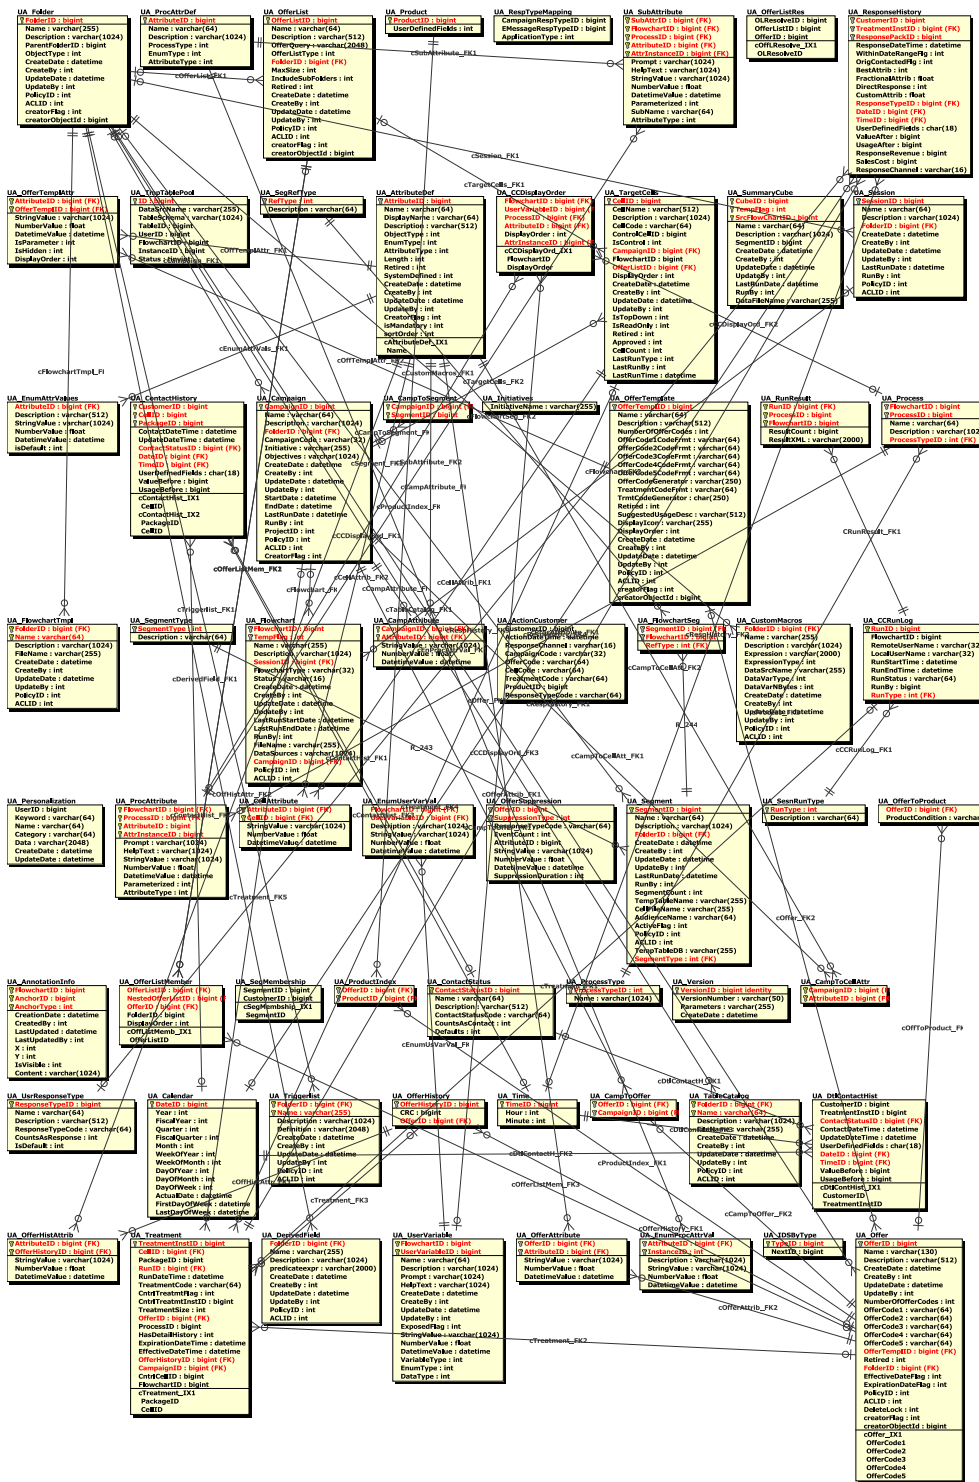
UA_Folder
FolderID : bigint
Name : varchar(255)
Description : varchar(1024)
ParentFolderID : bigint
ObjectType : int
CreateDate : datetime
CreateBy : int
UpdateDate : datetime
UpdateBy : int
PolicyID : int
ACLID : int
creatorFlag : int
creatorObjectId : bigint

UA_ProcAttrDef
AttributeID : bigint
Name : varchar(64)
Description : varchar(1024)
ProcessType : int
EnumType : int
AttributeType : int

UA_OfferList
OfferListID : bigint
Name : varchar(64)
Description : varchar(512)
OfferQuery : varchar(2048)
OfferListType : int
FolderID : bigint (FK)
MaxSize : int
IncludeSubFolders : int
Retired : int
CreateDate : datetime
CreateBy : int
UpdateDate : datetime
UpdateBy : int
PolicyID : int
ACLID : int
creatorFlag : int
creatorObjectId : bigint

UA_Product
ProductID : bigint
UserDefinedFields : int

UA_RespTypeMapping
CampaignRespTypeID : bigint
EMessageRespTypeID : bigint
ApplicationType : int

UA_SubAttribute
SubAttrID : bigint (FK)
FlowchartID : bigint (FK)
ProcessID : bigint (FK)
AttributeID : bigint (FK)
AttrInstanceID : bigint (FK)
Prompt : varchar(1024)
HelpText : varchar(1024)
StringValue : varchar(1024)
NumberValue : float
DatetimeValue : datetime
Parameterized : int
SubName : varchar(64)
AttributeType : int

UA_OfferListRes
OLResolveID : bigint
OfferListID : bigint
OfferID : bigint
cOffLResolve_IX1
OLResolveID

UA_ResponseHistory
CustomerID : bigint
TreatmentInstID : bigint (FK)
ResponsePackID : bigint
ResponseDateTime : datetime
WithinDateRangeFlg : int
OrigContactedFlg : int
BestAttrib : int
FractionalAttrib : float
DirectResponse : int
CustomAttrib : float
ResponseTypeID : bigint (FK)
DateID : bigint (FK)
TimeID : bigint (FK)
UserDefinedFields : char(18)
ValueAfter : bigint
UsageAfter : bigint
ResponseRevenue : bigint
SalesCost : bigint
ResponseChannel : varchar(16)

UA_OfferTemplAttr
AttributeID : bigint (FK)
OfferTemplID : bigint (FK)
StringValue : varchar(1024)
NumberValue : float
DatetimeValue : datetime
IsParameter : int
IsHidden : int
DisplayOrder : int

UA_TmpTablePool
ID : bigint
DataSrcName : varchar(255)
TableSchema : varchar(1024)
TableID : bigint
UserID : bigint
FlowchartID : bigint
InstanceID : bigint
Status : bigint

UA_SegRefType
RefType : int
Description : varchar(64)

UA_AttributeDef
AttributeID : bigint
Name : varchar(64)
DisplayName : varchar(64)
Description : varchar(512)
ObjectType : int
EnumType : int
AttributeType : int
Length : int
Retired : int
SystemDefined : int
CreateDate : datetime
CreateBy : int
UpdateDate : datetime
UpdateBy : int
CreatorFlag : int
isMandatory : int
sortOrder : int
cAttributeDef_IX1
Name

UA_CCDisplayOrder
FlowchartID : bigint (FK)
UserVariableID : bigint (FK)
ProcessID : bigint (FK)
AttributeID : bigint (FK)
DisplayOrder : int
AttrInstanceID : bigint (FK)
cCCDisplayOrd_IX1
FlowchartID
DisplayOrder

UA_TargetCells
CellID : bigint
CellName : varchar(512)
Description : varchar(1024)
CellCode : varchar(64)
ControlCellID : bigint
IsControl : int
CampaignID : bigint (FK)
FlowchartID : bigint
OfferListID : bigint (FK)
DisplayOrder : int
CreateDate : datetime
CreateBy : int
UpdateDate : datetime
UpdateBy : int
IsTopDown : int
IsReadOnly : int
Retired : int
Approved : int
CellCount : int
LastRunType : int
LastRunBy : int
LastRunTime : datetime

UA_SummaryCube
CubeID : bigint
TempFlag : int
SrcFlowchartID : bigint
Name : varchar(64)
Description : varchar(1024)
SegmentID : bigint
CreateDate : datetime
CreateBy : int
UpdateDate : datetime
UpdateBy : int
LastRunDate : datetime
RunBy : int
DataFileName : varchar(255)

UA_Session
SessionID : bigint
Name : varchar(64)
Description : varchar(1024)
FolderID : bigint (FK)
CreateDate : datetime
CreateBy : int
UpdateDate : datetime
UpdateBy : int
LastRunDate : datetime
RunBy : int
PolicyID : int
ACLID : int

UA_EnumAttrValues
AttributeID : bigint (FK)
Description : varchar(512)
StringValue : varchar(1024)
NumberValue : float
DatetimeValue : datetime
isDefault : int

UA_ContactHistory
CustomerID : bigint
CellID : bigint
PackageID : bigint
ContactDateTime : datetime
UpdateDateTime : datetime
ContactStatusID : bigint (FK)
DateID : bigint (FK)
TimeID : bigint (FK)
UserDefinedFields : char(18)
ValueBefore : bigint
UsageBefore : bigint
cContactHist_IX1
CellID
cContactHist_IX2
PackageID
CellID

UA_Campaign
CampaignID : bigint
Name : varchar(64)
Description : varchar(1024)
FolderID : bigint (FK)
CampaignCode : varchar(32)
Initiative : varchar(255)
Objectives : varchar(1024)
CreateDate : datetime
CreateBy : int
UpdateDate : datetime
UpdateBy : int
StartDate : datetime
EndDate : datetime
LastRunDate : datetime
RunBy : int
ProjectID : int
PolicyID : int
ACLID : int
CreatorFlag : int

UA_CampToSegment
CampaignID : bigint (FK)
SegmentID : bigint

UA_Initiatives
InitiativeName : varchar(255)

UA_OfferTemplate
OfferTemplID : bigint
Name : varchar(64)
Description : varchar(512)
NumberOfOfferCodes : int
OfferCode1CodeFrmt : varchar(64)
OfferCode2CodeFrmt : varchar(64)
OfferCode3CodeFrmt : varchar(64)
OfferCode4CodeFrmt : varchar(64)
OfferCode5CodeFrmt : varchar(64)
OfferCodeGenerator : varchar(250)
TreatmentCodeFrmt : varchar(64)
TrmtCodeGenerator : char(250)
Retired : int
SuggestedUsageDesc : varchar(512)
DisplayIcon : varchar(255)
DisplayOrder : int
CreateDate : datetime
CreateBy : int
UpdateDate : datetime
UpdateBy : int
PolicyID : int
ACLID : int
creatorFlag : int
creatorObjectId : bigint

UA_RunResult
RunID : bigint (FK)
ProcessID : bigint
FlowchartID : bigint
ResultCount : bigint
ResultXML : varchar(2000)

UA_Process
FlowchartID : bigint
ProcessID : bigint
Name : varchar(64)
Description : varchar(1024)
ProcessTypeID : int (FK)

UA_FlowchartTmpl
FolderID : bigint (FK)
Name : varchar(64)
Description : varchar(1024)
FileName : varchar(255)
CreateDate : datetime
CreateBy : int
UpdateDate : datetime
UpdateBy : int
PolicyID : int
ACLID : int

UA_SegmentType
SegmentType : int
Description : varchar(64)

UA_Flowchart
FlowchartID : bigint
Name : varchar(255)
Description : varchar(1024)
FolderID : bigint (FK)
SessionID : bigint (FK)
FlowchartType : int
Status : varchar(16)
CreateDate : datetime
CreateBy : int
UpdateDate : datetime
UpdateBy : int
LastRunStartDate : datetime
LastRunEndDate : datetime
RunBy : int
FileName : varchar(255)
DataSources : varchar(1024)
CampaignID : bigint (FK)
PolicyID : int
ACLID : int

UA_CampAttribute
CampaignID : bigint (FK)
AttributeID : bigint (FK)
StringValue : varchar(1024)
NumberValue : float
DatetimeValue : datetime

UA_ActionCustomer
CustomerID : bigint
ActionDateTime : datetime
ResponseChannel : varchar(16)
CampaignCode : varchar(32)
OfferCode : varchar(64)
CellCode : varchar(64)
TreatmentCode : varchar(64)
ProductID : bigint
ResponseTypeCode : varchar(64)

UA_FlowchartSeg
SegmentID : bigint (FK)
FlowchartID : bigint (FK)
RefType : int (FK)

UA_CustomMacros
FolderID : bigint (FK)
Name : varchar(255)
Description : varchar(1024)
Expression : varchar(2000)
ExpressionType : int
DataSrcName : varchar(255)
DataVarType : int
DataVarNBytes : int
CreateDate : datetime
CreateBy : int
UpdateDate : datetime
UpdateBy : int
PolicyID : int
ACLID : int

UA_CCRunLog
RunID : bigint
FlowchartID : bigint (FK)
RemoteUserName : varchar(32)
LocalUserName : varchar(32)
RunStartTime : datetime
RunEndTime : datetime
RunStatus : varchar(64)
RunBy : bigint
RunType : int (FK)

UA_Personalization
UserID : bigint
Keyword : varchar(64)
Name : varchar(64)
Category : varchar(64)
Data : varchar(2048)
CreateDate : datetime
UpdateDate : datetime

UA_ProcAttribute
FlowchartID : bigint (FK)
ProcessID : bigint (FK)
AttributeID : bigint
AttrInstanceID : bigint (FK)
Prompt : varchar(1024)
HelpText : varchar(1024)
StringValue : varchar(1024)
NumberValue : float
DatetimeValue : datetime
Parameterized : int
AttributeType : int

UA_CellAttribute
AttributeID : bigint (FK)
CellID : bigint (FK)
StringValue : varchar(1024)
NumberValue : float
DatetimeValue : datetime

UA_EnumUserVarVal
FlowchartID : bigint (FK)
UserVariableID : bigint (FK)
Description : varchar(1024)
StringValue : varchar(1024)
NumberValue : float
DatetimeValue : datetime

UA_OfferSuppression
OfferID : bigint
SuppressionType : int
ResponseTypeCode : varchar(64)
EventCount : int
AttributeID : bigint
StringValue : varchar(1024)
NumberValue : float
DatetimeValue : datetime
SuppressionDuration : int

UA_Segment
SegmentID : bigint
Name : varchar(64)
Description : varchar(1024)
FolderID : bigint (FK)
CreateDate : datetime
CreateBy : int
UpdateDate : datetime
UpdateBy : int
LastRunDate : datetime
RunBy : int
SegmentCount : int
TempTableName : varchar(255)
CellFileName : varchar(255)
AudienceName : varchar(64)
ActiveFlag : int
PolicyID : int
ACLID : int
TempTableDB : varchar(255)
SegmentType : int (FK)

UA_SesnRunType
RunType : int
Description : varchar(64)

UA_OfferToProduct
OfferID : bigint (FK)
ProductCondition : varchar

UA_AnnotationInfo
FolderID : bigint
AnchorID : bigint
AnchorType : int
CreationDate : datetime
CreatedBy : int
LastUpdated : datetime
LastUpdatedBy : int
X : int
Y : int
IsVisible : int
Content : varchar(1024)

UA_OfferListMember
OfferListID : bigint (FK)
NestedOfferListID : bigint (FK)
OfferID : bigint (FK)
FolderID : bigint
DisplayOrder : int
cOffListMemb_IX1
OfferListID

UA_SegMembership
SegmentID : bigint
CustomerID : bigint
cSegMembship_IX1
SegmentID

UA_ProductIndex
ProductID : bigint (FK)

UA_ContactStatus
ContactStatusID : bigint
Name : varchar(64)
Description : varchar(512)
ContactStatusCode : varchar(64)
CountsAsContact : int
Defaults : int

UA_ProcessType
ProcessType : int
Name : varchar(1024)

UA_Version
VersionID : bigint identity
VersionNumber : varchar(50)
Parameters : varchar(255)
CreateDate : datetime

UA_CampToCellAttr
CampaignID : bigint (FK)
AttributeID : bigint (FK)

UA_UsrResponseType
ResponseTypeID : bigint
Name : varchar(64)
Description : varchar(512)
ResponseTypeCode : varchar(64)
CountsAsResponse : int
IsDefault : int

UA_Calendar
DateID : bigint
Year : int
FiscalYear : int
Quarter : int
FiscalQuarter : int
Month : int
WeekOfYear : int
WeekOfMonth : int
DayOfYear : int
DayOfMonth : int
DayOfWeek : int
ActualDate : datetime
FirstDayOfWeek : datetime
LastDayOfWeek : datetime

UA_Triggerlist
FolderID : bigint (FK)
Name : varchar(255)
Description : varchar(1024)
Definition : varchar(2048)
CreateDate : datetime
CreateBy : int
UpdateDate : datetime
UpdateBy : int
PolicyID : int
ACLID : int

UA_OfferHistory
OfferHistoryID : bigint
CRC : bigint
OfferID : bigint (FK)

UA_Time
TimeID : bigint
Hour : int
Minute : int

UA_CampToOffer
OfferID : bigint (FK)
CampaignID : bigint (FK)

UA_TableCatalog
FolderID : bigint (FK)
Name : varchar(64)
Description : varchar(1024)
FileName : varchar(255)
CreateDate : datetime
CreateBy : int
UpdateDate : datetime
UpdateBy : int
PolicyID : int
ACLID : int

UA_DtlContactHist
CustomerID : bigint
TreatmentInstID : bigint
ContactStatusID : bigint (FK)
ContactDateTime : datetime
UpdateDateTime : datetime
UserDefinedFields : char(18)
DateID : bigint (FK)
TimeID : bigint (FK)
ValueBefore : bigint
UsageBefore : bigint
cDtlContHist_IX1
CustomerID
TreatmentInstID

UA_OfferHistAttrib
AttributeID : bigint (FK)
OfferHistoryID : bigint (FK)
StringValue : varchar(1024)
NumberValue : float
DatetimeValue : datetime

UA_Treatment
TreatmentInstID : bigint
CellID : bigint (FK)
PackageID : bigint
RunID : bigint (FK)
RunDateTime : datetime
TreatmentCode : varchar(64)
CntrlTreatmtFlag : int
CntrlTreatmtInstID : bigint
TreatmentSize : int
OfferID : bigint (FK)
ProcessID : bigint
HasDetailHistory : int
ExpirationDateTime : datetime
EffectiveDateTime : datetime
OfferHistoryID : bigint (FK)
CampaignID : bigint (FK)
CntrlCellID : bigint
FlowchartID : bigint
cTreatment_IX1
PackageID
CellID

UA_DerivedField
FolderID : bigint (FK)
Name : varchar(255)
Description : varchar(1024)
predicateexpr : varchar(2000)
CreateDate : datetime
CreateBy : int
UpdateDate : datetime
UpdateBy : int
PolicyID : int
ACLID : int

UA_UserVariable
FlowchartID : bigint
UserVariableID : bigint
Name : varchar(64)
Description : varchar(1024)
Prompt : varchar(1024)
HelpText : varchar(1024)
CreateDate : datetime
CreateBy : int
UpdateDate : datetime
UpdateBy : int
ExposedFlag : int
StringValue : varchar(1024)
NumberValue : float
DatetimeValue : datetime
VariableType : int
EnumType : int
DataType : int

UA_OfferAttribute
OfferID : bigint (FK)
AttributeID : bigint (FK)
StringValue : varchar(1024)
NumberValue : float
DatetimeValue : datetime

UA_EnumProcAttrVal
AttributeID : bigint (FK)
InstanceID : int
Description : varchar(1024)
StringValue : varchar(1024)
NumberValue : float
DatetimeValue : datetime

UA_IDSByType
TypeID : bigint
NextID : bigint

UA_Offer
OfferID : bigint
Name : varchar(130)
Description : varchar(512)
CreateDate : datetime
CreateBy : int
UpdateDate : datetime
UpdateBy : int
NumberOfOfferCodes : int
OfferCode1 : varchar(64)
OfferCode2 : varchar(64)
OfferCode3 : varchar(64)
OfferCode4 : varchar(64)
OfferCode5 : varchar(64)
OfferTemplID : bigint (FK)
Retired : int
FolderID : bigint (FK)
EffectiveDateFlag : int
ExpirationDateFlag : int
PolicyID : int
ACLID : int
DeleteLock : int
creatorFlag : int
creatorObjectId : bigint
cOffer_IX1
OfferCode1
OfferCode2
OfferCode3
OfferCode4
OfferCode5

cSubAttribute_FK1
cOfferList_FK1
cSession_FK1
cTargetCells_FK1
cOffTemplAttr_FK1
cEnumAttrVals_FK1
cOffTemplAttr_FK2
cFlowchartTmpl_FK1
cCellDisplayOrd_FK1
cCampToSegment_FK
cSubAttribute_FK2
cCampAttribute_FK
cProductIndex_FK
cCampMacros_FK1
cTargetCells_FK2
cSegment_FK1
cCCDisplayOrd_FK1
cOfferListMem_FK2
cCellAttrib_FK2
cCellAttrib_FK1
cCampAttribute_FK
cFlowchart_FK
cTriggerList_FK1
cTableCatalog_FK1
cRunResult_FK1
cDerivedField_FK1
cFlowchartSeg_FK2
R_244
R_243
cCCDisplayOrd_FK3
cCampToCellAtt_FK1
cCCRunLog_FK1
cOfferAttrib_FK1
cTreatment_FK5
cOffer_FK2
cEnumUsrVarVal_FK
cOffToProduct_FK
cDtlContactH_FK1
cDtlContactH_FK2
cProductIndex_FK1
cOfferListMem_FK3
cOfferHist_FK1
cTreatment_FK3
cCampToOffer_FK2
cOfferHistory_FK1
cEnumProcAttVal_FK1
cOfferAttrib_FK2
cTreatment_FK2